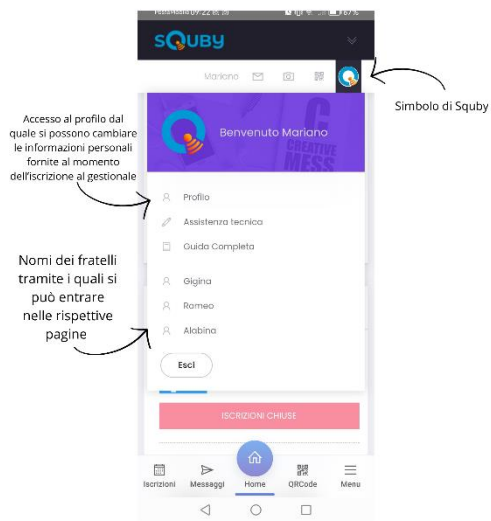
SQUBY

Mariano

Simbolo di Squby

Accesso al profilo dal quale si possono cambiare le informazioni personali fornite al momento dell'iscrizione al gestionale

Benvenuto Mariano

CREATIVE MESS

Profilo

Assistenza tecnica

Guida Completa

Nomi dei fratelli tramite i quali si può entrare nelle rispettive pagine

Gigina

Romeo

Alobina

Esci

ISCRIZIONI CHIUSE

Iscrizioni

Messaggi

Home

QRCode

Menu